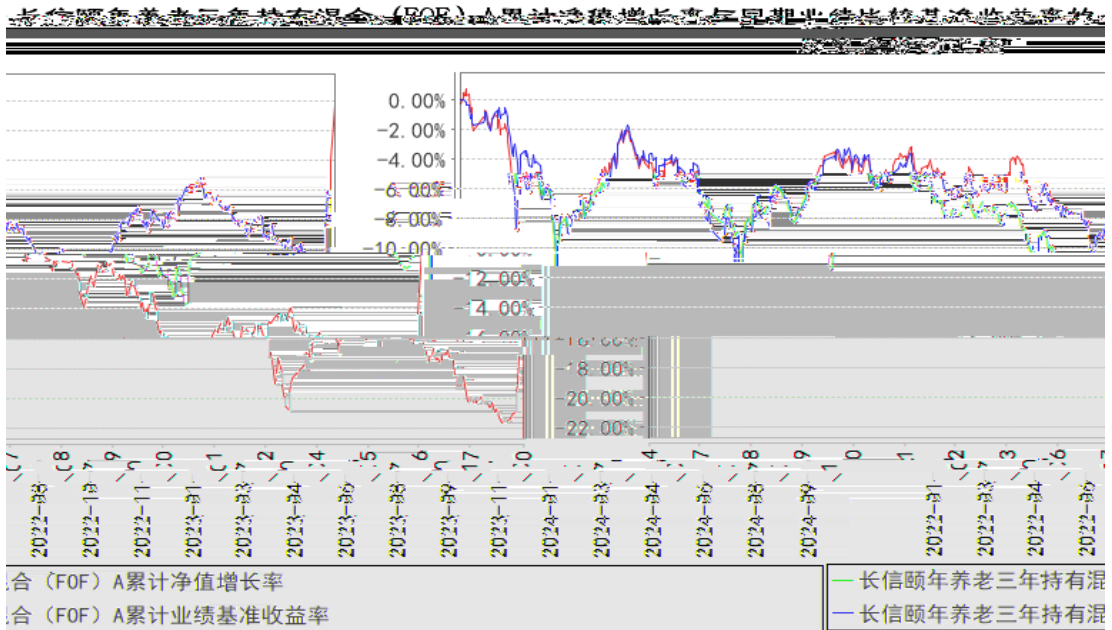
长信颐年养老三年持有混合（FOF）A累计净值增长率与同期业绩比较基准收益率的

0.00%
-2.00%
-4.00%
-6.00%
-8.00%
-10.00%
-12.00%
-14.00%
-16.00%
-18.00%
-20.00%
-22.00%

2022-08
2022-10
2022-11
2023-01
2023-03
2023-04
2023-06
2023-08
2023-09
2023-11
2024-01
2024-03
2024-04
2024-06
2024-08
2024-09
2022-01
2022-03
2022-04
2022-06

合（FOF）A累计净值增长率
合（FOF）A累计业绩基准收益率
长信颐年养老三年持有混
长信颐年养老三年持有混